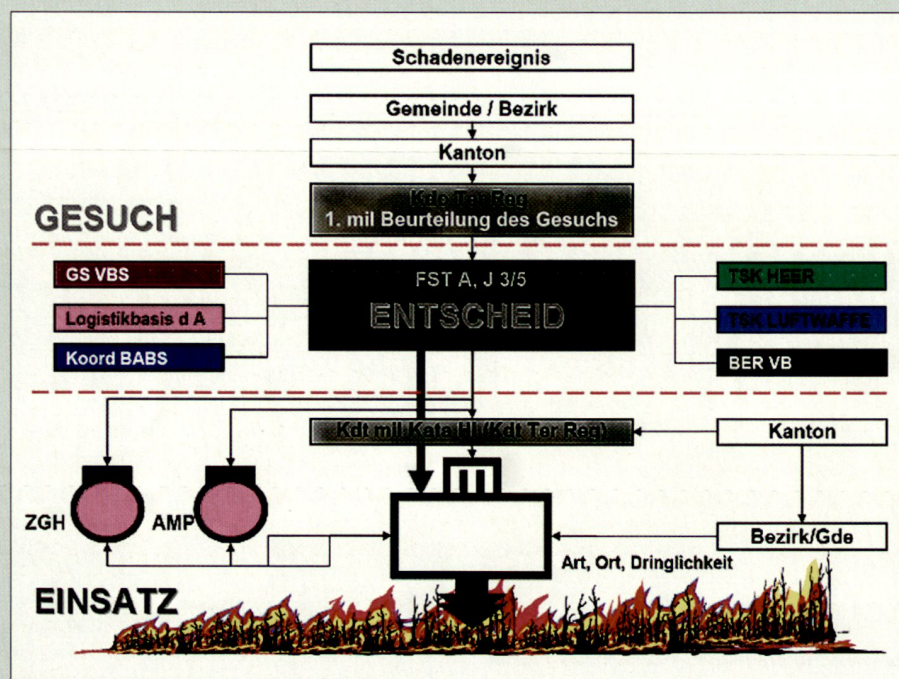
Schadenereignis

Gemeinde / Bezirk

Kanton

Kdo Ter Reg
1. mil Beurteilung des Gesuchs

GESUCH

GS VBS

Logistikbasis d A

Koord BABS

FST A, J 3/5

ENTSCHEID

TSK HEER

TSK LUFTWAFFE

BER VB

Kdt mil Kata Hi (Kdt Ter Reg)

Kanton

ZGH

AMP

Bezirk/Gde

Art, Ort, Dringlichkeit

EINSATZ